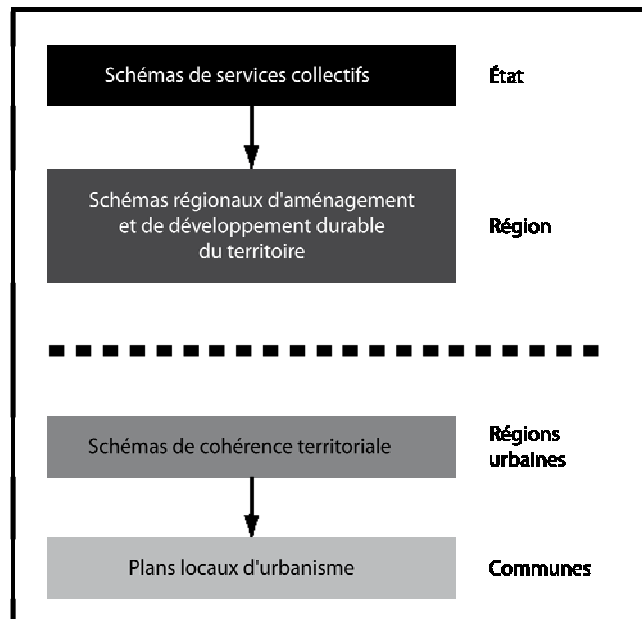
Schémas de services collectifs

État

Schémas régionaux d'aménagement et de développement durable du territoire

Région

Schémas de cohérence territoriale

Régions urbaines

Plans locaux d'urbanisme

Communes